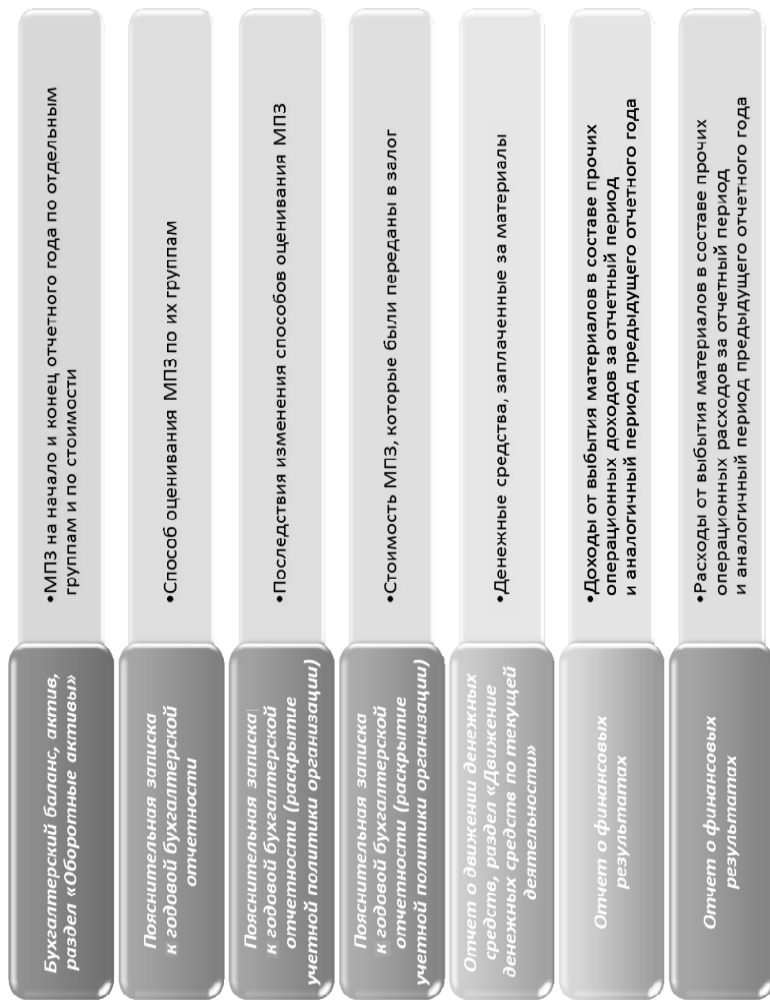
Бухгалтерский баланс, актив, раздел «Оборотные активы»

•МПЗ на начало и конец отчетного года по отдельным группам и по стоимости

Пояснительная записка к годовой бухгалтерской отчетности

•Способ оценивания МПЗ по их группам

Пояснительная записка к годовой бухгалтерской отчетности (раскрытие учетной политики организации)

•Последствия изменения способов оценивания МПЗ

Пояснительная записка к годовой бухгалтерской отчетности (раскрытие учетной политики организации)

•Стоимость МПЗ, которые были переданы в залог

Отчет о движении денежных средств, раздел «Движение денежных средств по текущей деятельности»

•Денежные средства, заплаченные за материалы

Отчет о финансовых результатах

•Доходы от выбытия материалов в составе прочих операционных доходов за отчетный период и аналогичный период предыдущего отчетного года

Отчет о финансовых результатах

•Расходы от выбытия материалов в составе прочих операционных расходов за отчетный период и аналогичный период предыдущего отчетного года